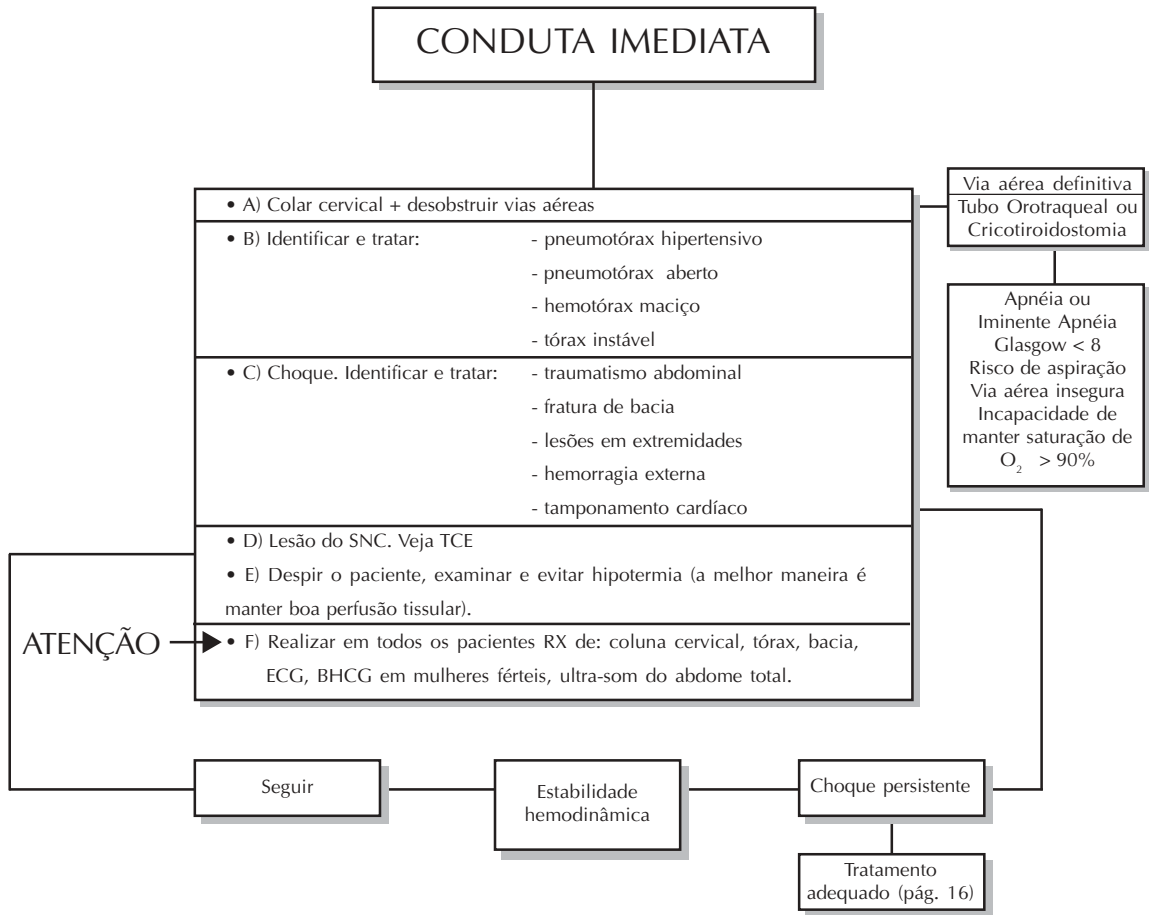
CONDUTA IMEDIATA

• A) Colar cervical + desobstruir vias aéreas

• B) Identificar e tratar:
- pneumotórax hipertensivo
- pneumotórax aberto
- hemotórax maciço
- tórax instável

• C) Choque. Identificar e tratar:
- traumatismo abdominal
- fratura de bacia
- lesões em extremidades
- hemorragia externa
- tamponamento cardíaco

• D) Lesão do SNC. Veja TCE

• E) Despir o paciente, examinar e evitar hipotermia (a melhor maneira é manter boa perfusão tissular).

ATENÇÃO

• F) Realizar em todos os pacientes RX de: coluna cervical, tórax, bacia, ECG, BHCG em mulheres férteis, ultra-som do abdome total.

Via aérea definitiva
Tubo Orotraqueal ou Cricotiroidostomia

Apnéia ou Iminente Apnéia
Glasgow < 8
Risco de aspiração
Via aérea insegura
Incapacidade de manter saturação de $O_2$ > 90%

Seguir

Estabilidade hemodinâmica

Choque persistente

Tratamento adequado (pág. 16)